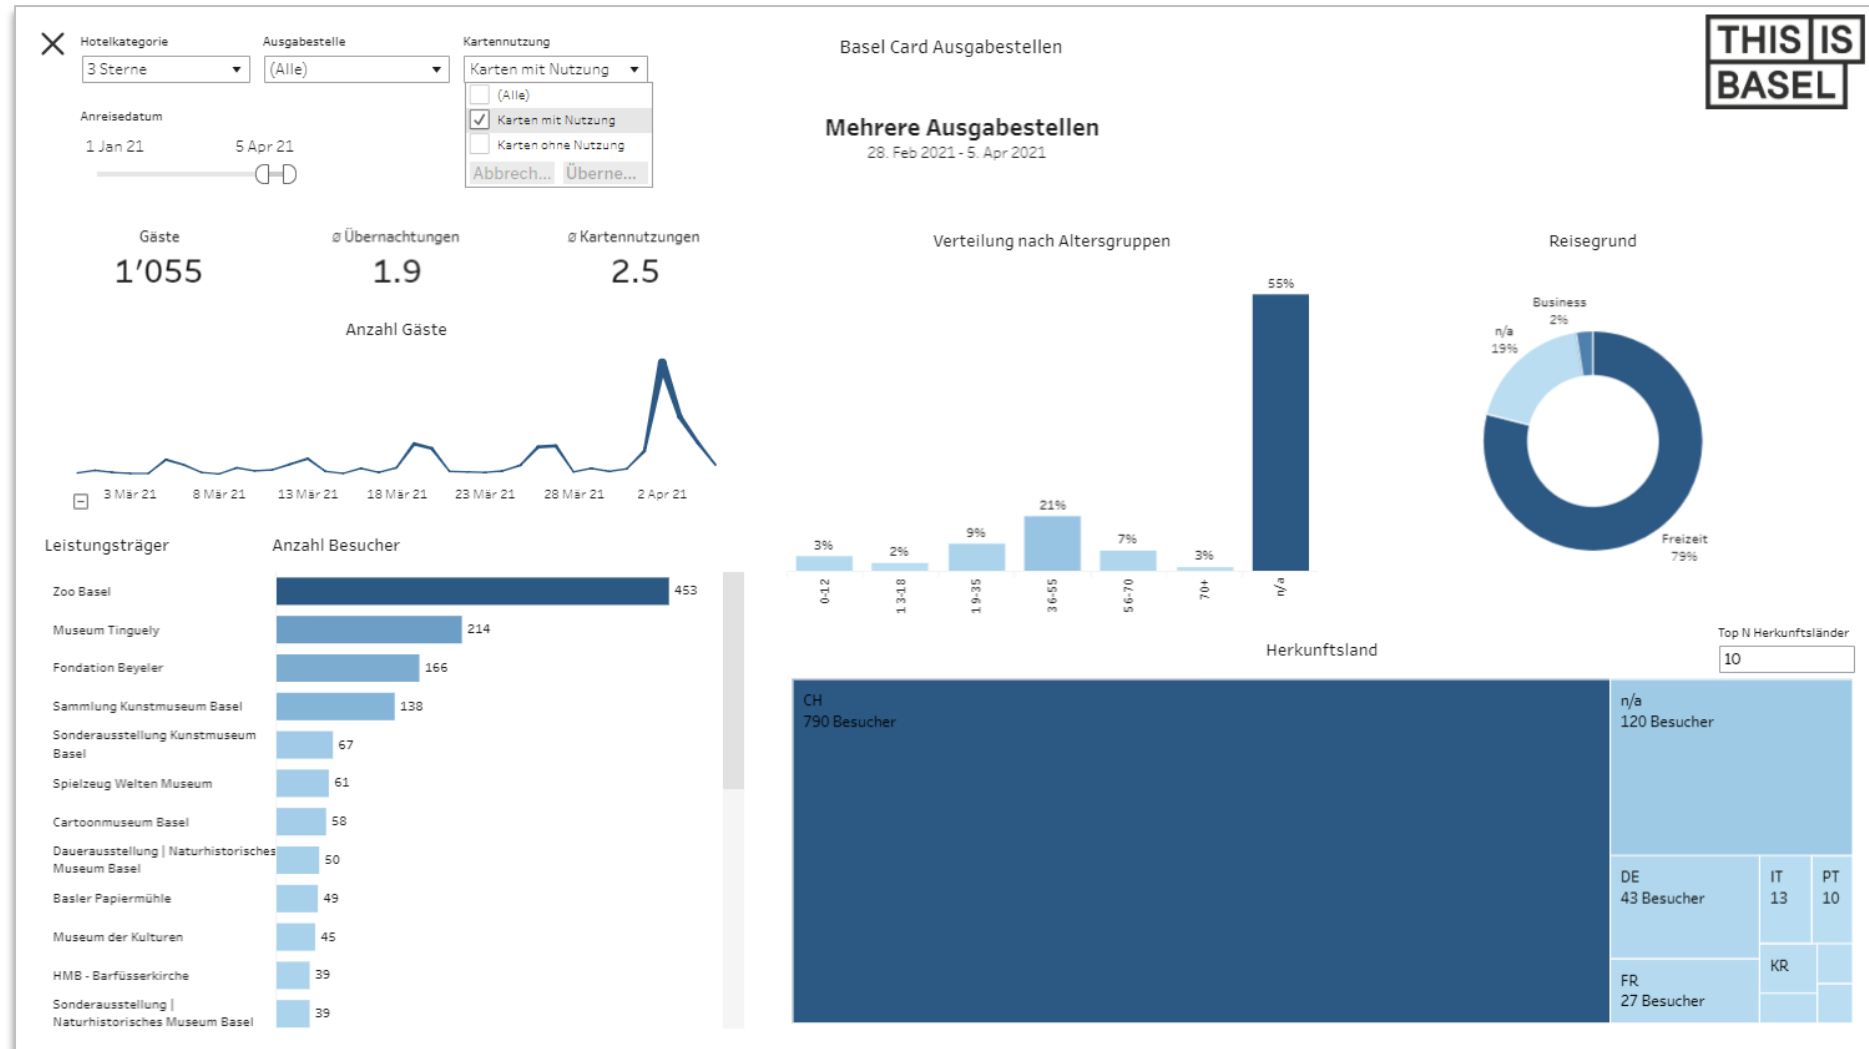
Hotelkategorie
3 Sterne

Ausgabestelle
(Alle)

Kartennutzung
Karten mit Nutzung

(Alle)
Karten mit Nutzung
Karten ohne Nutzung
Abbrech... Überne...

Anreisedatum
1 Jan 21
5 Apr 21

Basel Card Ausgabestellen

THIS IS BASEL

Mehrere Ausgabestellen
28. Feb 2021 - 5. Apr 2021

Gäste
1'055

ø Übernachtungen
1.9

ø Kartennutzungen
2.5

Anzahl Gäste

3 Mär 21
8 Mär 21
13 Mär 21
18 Mär 21
23 Mär 21
28 Mär 21
2 Apr 21

Verteilung nach Altersgruppen

| 0-12 | 13-18 | 19-35 | 36-55 | 56-70 | 70+ | n/a |
|---|---|---|---|---|---|---|
| 3% | 2% | 9% | 21% | 7% | 3% | 55% |

Reisegrund

Business 2%
n/a 19%
Freizeit 79%

Leistungsträger
Anzahl Besucher

| Leistungsträger | Anzahl Besucher |
|---|---|
| Zoo Basel | 453 |
| Museum Tinguely | 214 |
| Fondation Beyeler | 166 |
| Sammlung Kunstmuseum Basel | 138 |
| Sonderausstellung Kunstmuseum Basel | 67 |
| Spielzeug Welten Museum | 61 |
| Cartoonmuseum Basel | 58 |
| Dauerausstellung \| Naturhistorisches Museum Basel | 50 |
| Basler Papiermühle | 49 |
| Museum der Kulturen | 45 |
| HMB - Barfüsserkirche | 39 |
| Sonderausstellung \| Naturhistorisches Museum Basel | 39 |

Herkunftsland

Top N Herkunftsländer
10

CH
790 Besucher

n/a
120 Besucher

DE
43 Besucher

IT
13

PT
10

KR

FR
27 Besucher